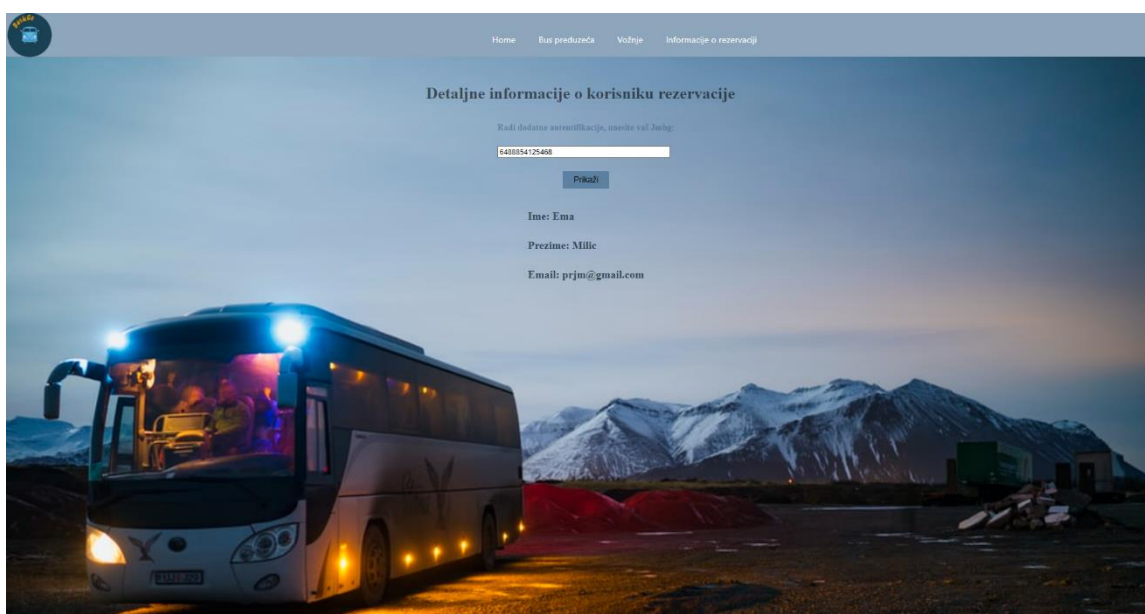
Home Bus preduzeća Vožnje Informacije o rezervaciji

Detaljne informacije o korisniku rezervacije

Radi dodatne autentifikacije, unesite vaš Jmbg:

6488854125468

Prikaži

Ime: Ema

Prezime: Milic

Email: prjm@gmail.com